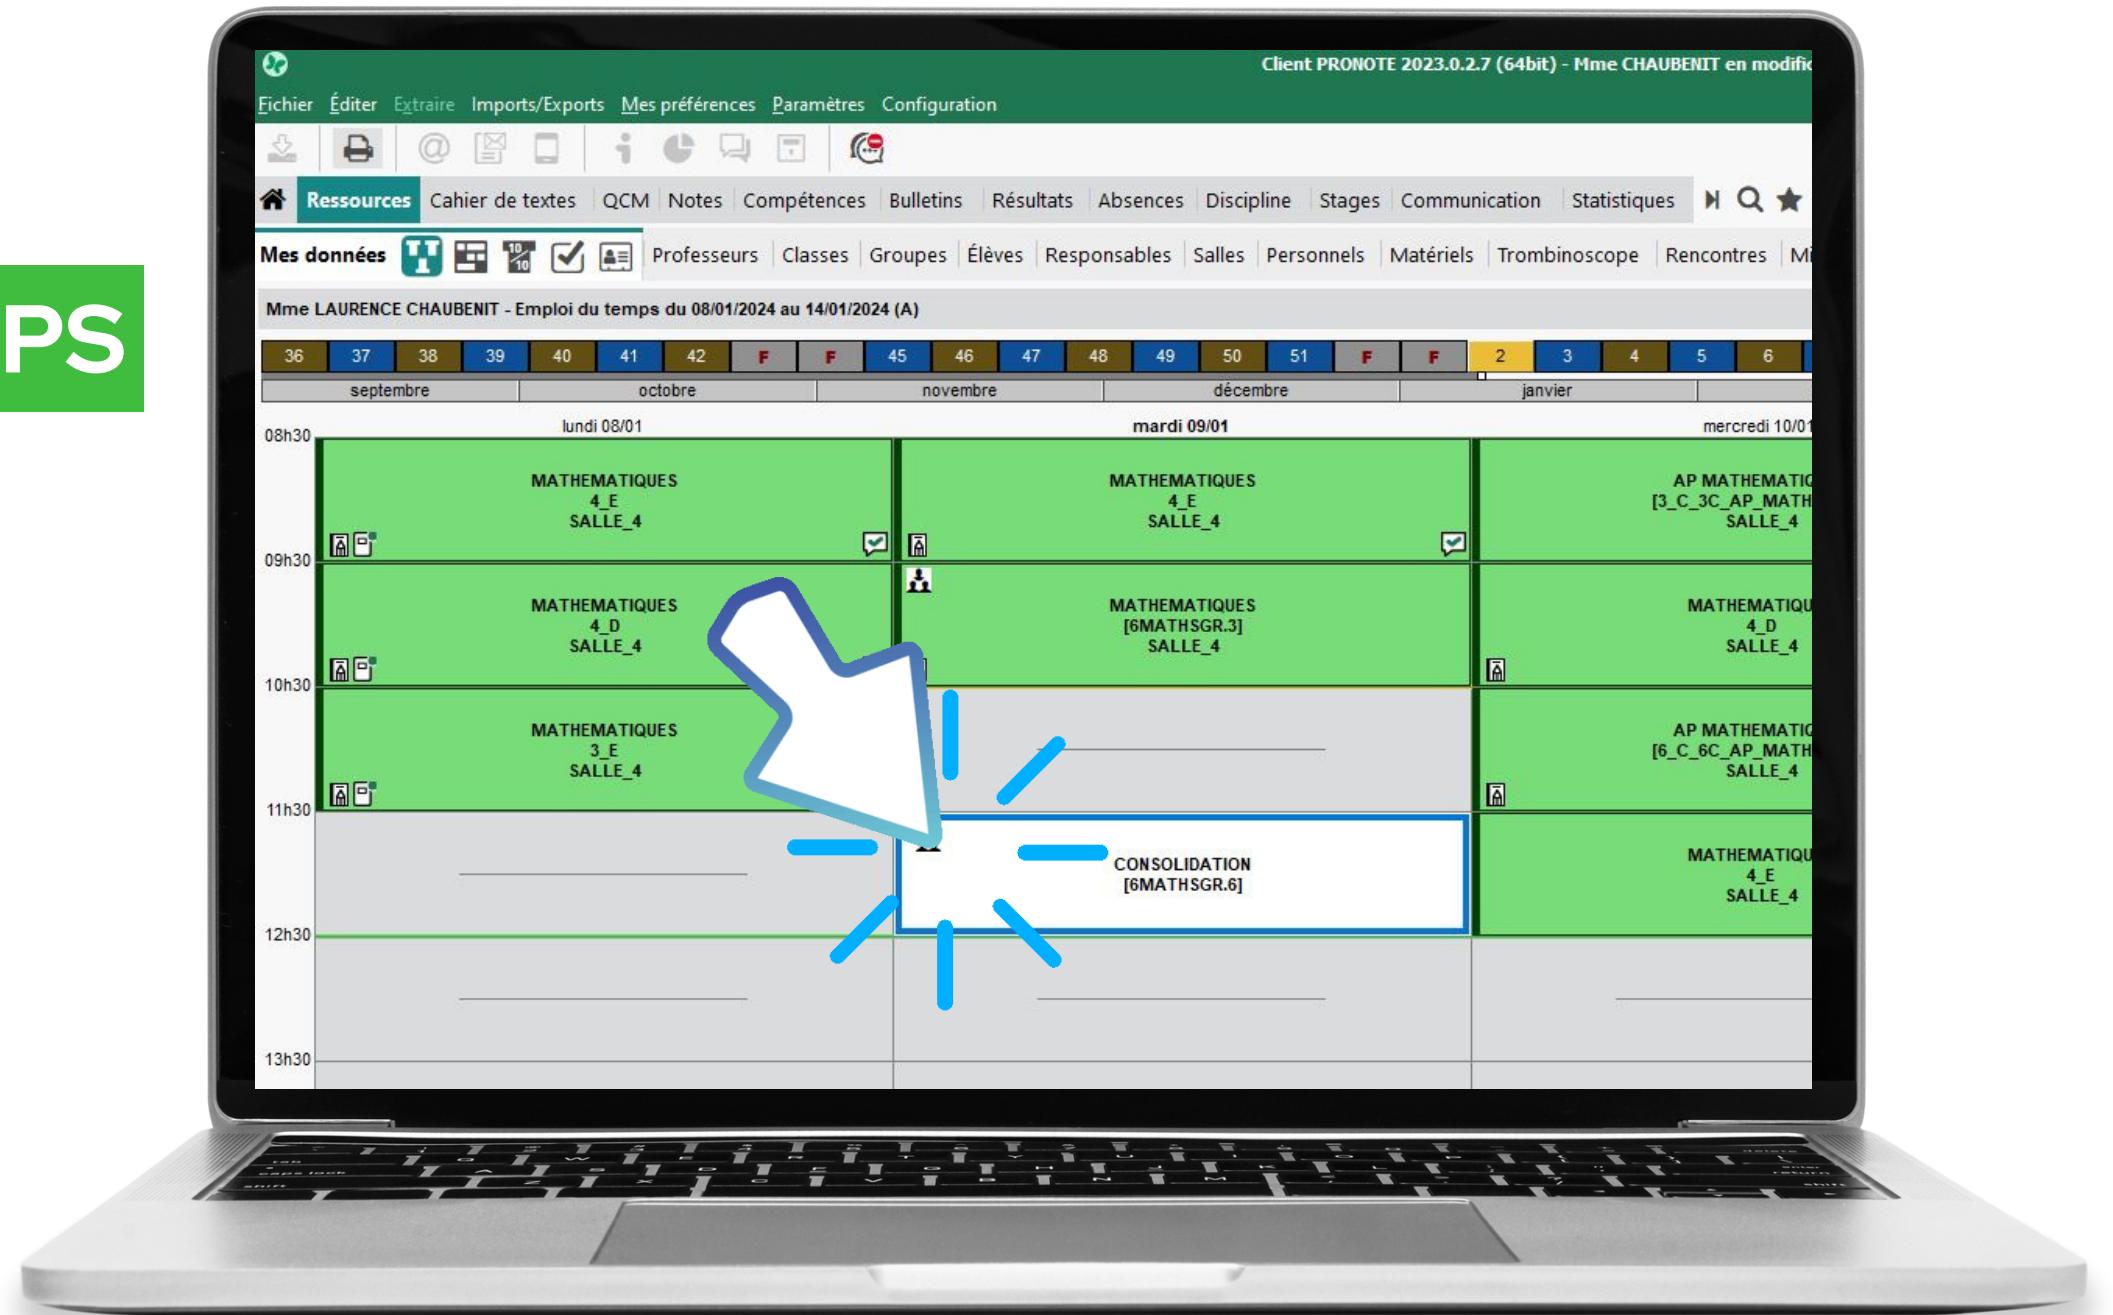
PS

Client PRONOTE 2023.0.2.7 (64bit) - Mme CHAUBENIT en modific

Fichier Éditer Extraire Imports/Exports Mes préférences Paramètres Configuration

Ressources Cahier de textes QCM Notes Compétences Bulletins Résultats Absences Discipline Stages Communication Statistiques

Mes données Professeurs Classes Groupes Élèves Responsables Salles Personnels Matériels Trombinoscope Rencontres Mi

Mme LAURENCE CHAUBENIT - Emploi du temps du 08/01/2024 au 14/01/2024 (A)

36 37 38 39 40 41 42 F F 45 46 47 48 49 50 51 F F 2 3 4 5 6

septembre octobre novembre décembre janvier

lundi 08/01 mardi 09/01 mercredi 10/01

08h30
09h30
10h30
11h30
12h30
13h30

MATHEMATIQUES
4_E
SALLE_4

MATHEMATIQUES
4_D
SALLE_4

MATHEMATIQUES
3_E
SALLE_4

MATHEMATIQUES
4_E
SALLE_4

MATHEMATIQUES
[6MATHSGR.3]
SALLE_4

CONSOLIDATION
[6MATHSGR.6]

AP MATHEMATIC
[3_C_3C_AP_MATH
SALLE_4

MATHEMATIQU
4_D
SALLE_4

AP MATHEMATIC
[6_C_6C_AP_MATH
SALLE_4

MATHEMATIQU
4_E
SALLE_4